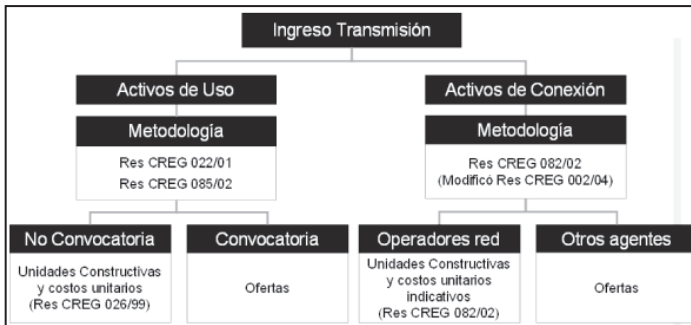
Ingreso Transmisión

Activos de Uso

Metodología

Res CREG 022/01
Res CREG 085/02

No Convocatoria

Unidades Constructivas y costos unitarios (Res CREG 026/99)

Convocatoria

Ofertas

Activos de Conexión

Metodología

Res CREG 082/02
(Modifico Res CREG 002/04)

Operadores red

Unidades Constructivas y costos unitarios indicativos (Res CREG 082/02)

Otros agentes

Ofertas